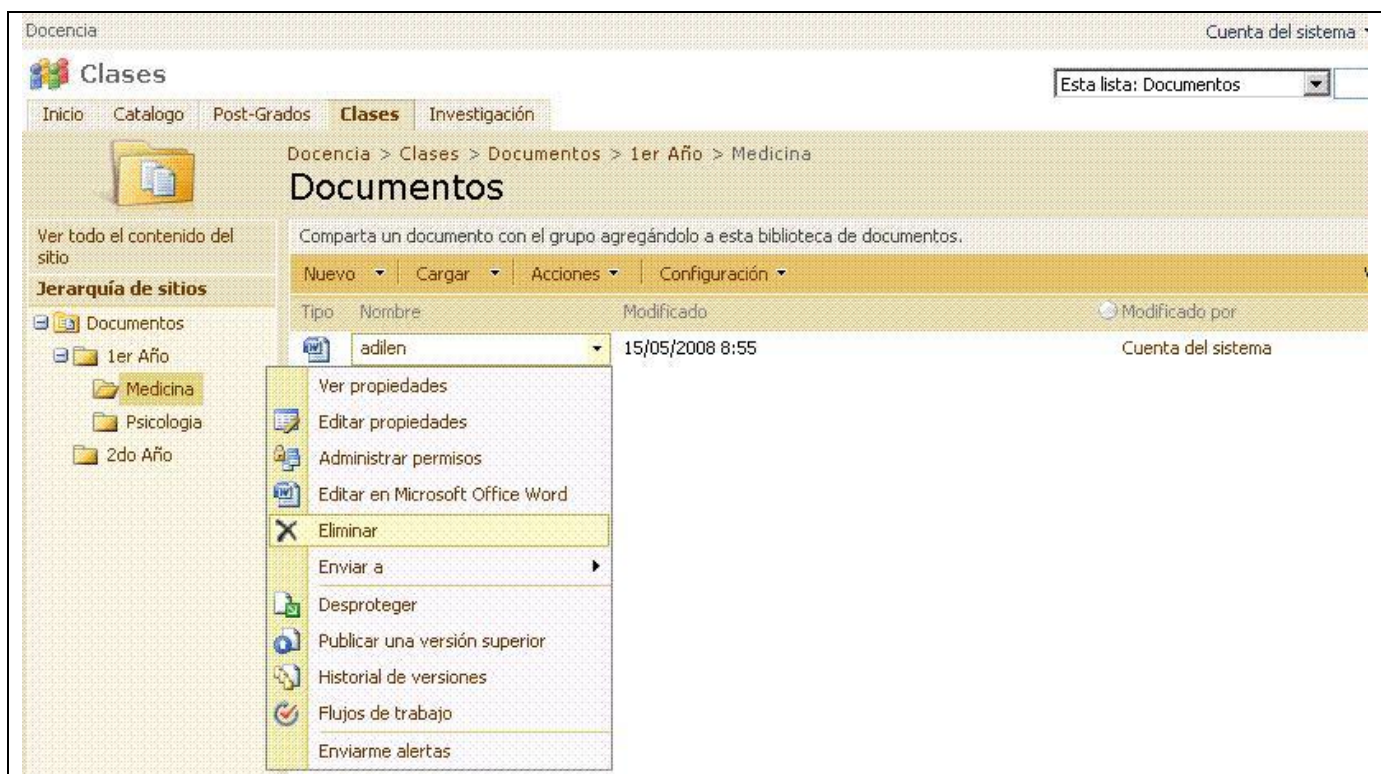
Docencia

Cuenta del sistema

Clases

Esta lista: Documentos

Inicio | Catalogo | Post-Grados | Clases | Investigación

Docencia > Clases > Documentos > 1er Año > Medicina

Documentos

Ver todo el contenido del sitio

Jerarquía de sitios

Documentos
1er Año
Medicina
Psicologia
2do Año

Comparta un documento con el grupo agregándolo a esta biblioteca de documentos.

Nuevo | Cargar | Acciones | Configuración

| Tipo | Nombre | Modificado | Modificado por |
|---|---|---|---|
| | adilen | 15/05/2008 8:55 | Cuenta del sistema |

Ver propiedades
Editar propiedades
Administrar permisos
Editar en Microsoft Office Word
Eliminar
Enviar a
Desproteger
Publicar una versión superior
Historial de versiones
Flujos de trabajo
Enviarme alertas